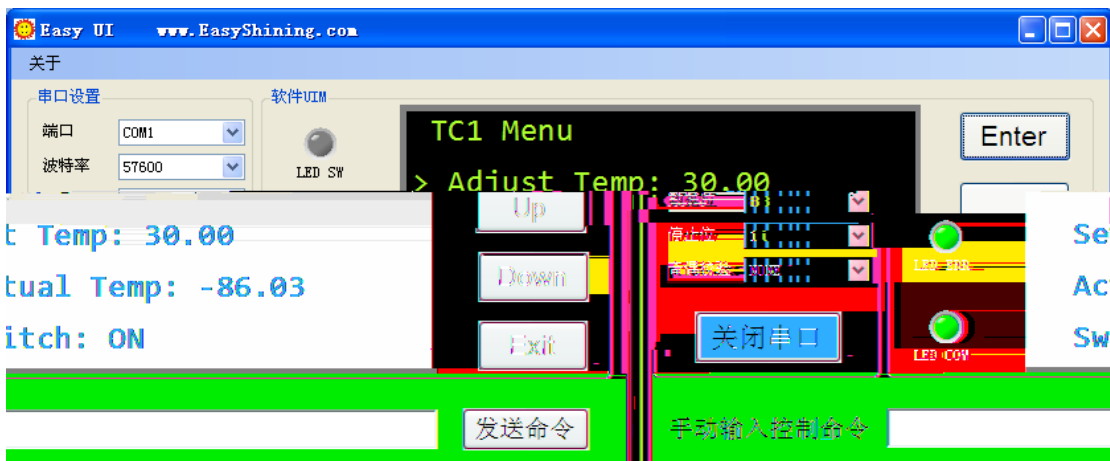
Easy UI www.EasyShining.com

关于

串口设置

端口 COM1

波特率 57600

软件UIM

LED SW

TC1 Menu

> Adjust Temp: 30.00

Enter

t Temp: 30.00

tual Temp: -86.03

itch: ON

Up

Down

Exit

数据位 8

停止位 1

奇偶校验 NONE

关闭串口

LED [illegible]

LED COV

Se

Ac

Sw

发送命令

手动输入控制命令